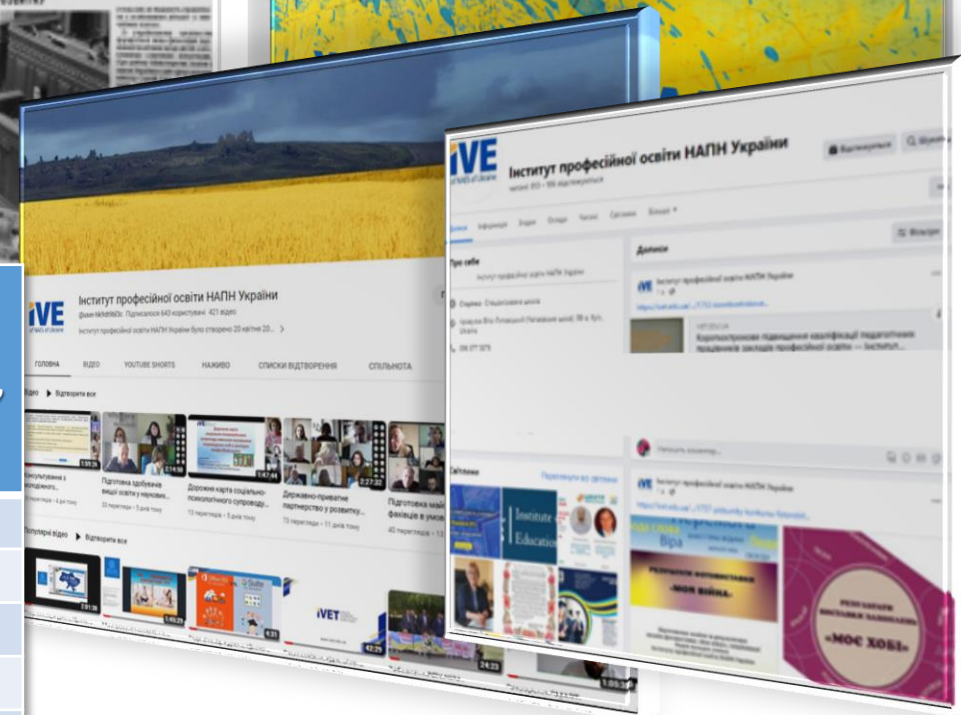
iVE

Інститут професійної освіти НАПН України

@ivet4640 Підписалося 643 користувачі 421 відео

Інститут професійної освіти НАПН України було створено 20 квітня 20...

ГОЛОВНА ВІДЕО YOUTUBE SHORTS НАЖИВО СПИСКИ ВІДТВОРЕННЯ СПІЛЬНОТА

Відео ▶ Відтворити все

Підготовка здобувачів вищої освіти у науково...

Дорожня карта соціально-психологічного супроводу...

Державно-приватне партнерство у розвитку...

Підготовка фахівців в умов...

Популярні відео ▶ Відтворити все

iVET

iVE

Інститут професійної освіти НАПН України

Дописи

Про себе

Інститут професійної освіти НАПН України

Інститут професійної освіти НАПН України

Короткострокове підвищення кваліфікації педагогічних працівників закладів професійної освіти — Інститут...

Інститут професійної освіти НАПН України

Світлини

Institute Education

«МОЯ ВІЙНА»

«МОЄ ХОБІ»